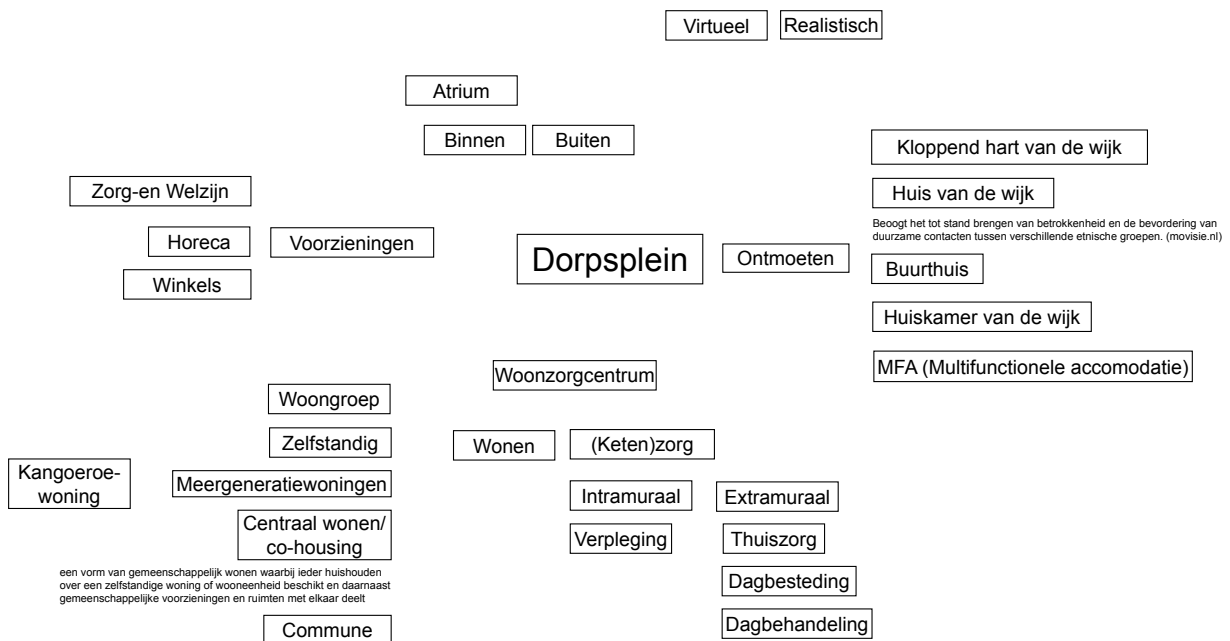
Virtueel

Realistisch

Atrium

Binnen

Buiten

Kloppend hart van de wijk

Huis van de wijk

Beoogt het tot stand brengen van betrokkenheid en de bevordering van duurzame contacten tussen verschillende etnische groepen. (movisie.nl)

Zorg-en Welzijn

Horeca

Voorzieningen

Winkels

Dorpsplein

Ontmoeten

Buurthuis

Huiskamer van de wijk

MFA (Multifunctionele accomodatie)

Woonzorgcentrum

Woongroep

Zelfstandig

Wonen

(Keten)zorg

Kangoeroe-woning

Meergeneratiewoningen

Intramuraal

Extramuraal

Centraal wonen/ co-housing

Verpleging

Thuiszorg

een vorm van gemeenschappelijk wonen waarbij ieder huishouden over een zelfstandige woning of wooneenheid beschikt en daarnaast gemeenschappelijke voorzieningen en ruimten met elkaar deelt

Dagbesteding

Commune

Dagbehandeling